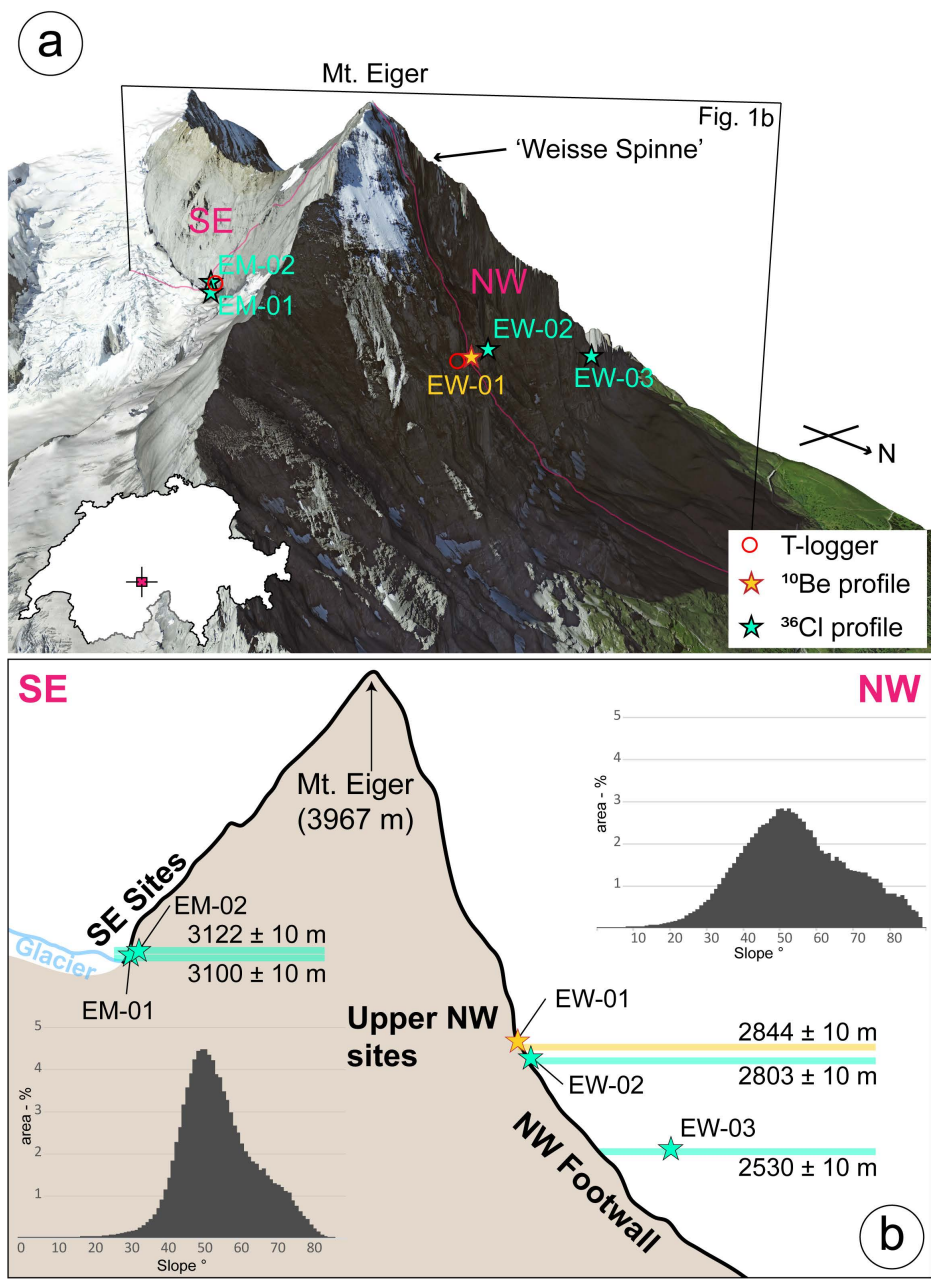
a

Mt. Eiger

Fig. 1b

'Weisse Spinne'

SE

EM-02

EM-01

NW

EW-02

EW-01

EW-03

N

T-logger

$^{10}$Be profile

$^{36}$Cl profile

SE

NW

Mt. Eiger (3967 m)

SE Sites

EM-02

3122 ± 10 m

3100 ± 10 m

Glacier

EM-01

Upper NW sites

EW-01

2844 ± 10 m

EW-02

2803 ± 10 m

EW-03

2530 ± 10 m

NW Footwall

b

area - %

5
4
3
2
1

10 20 30 40 50 60 70 80

Slope °

area - %

5
4
3
2
1

0 10 20 30 40 50 60 70 80

Slope °